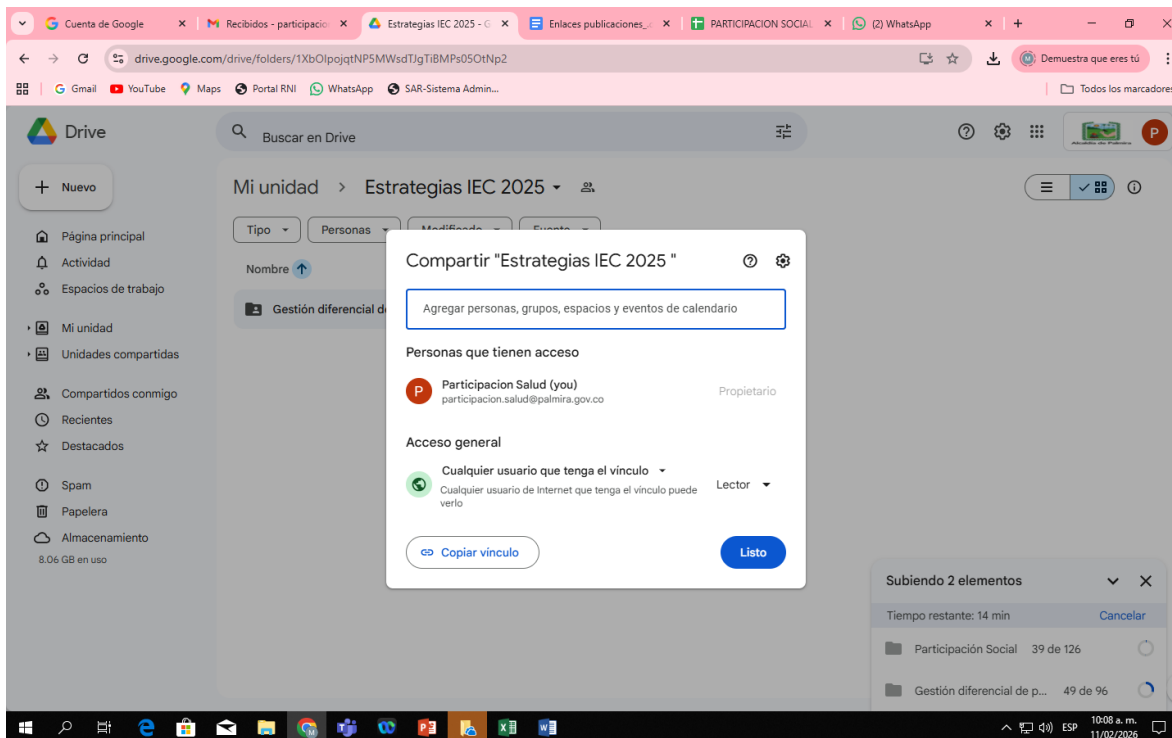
Cuenta de Google
Recibidos - participacio
Estrategias IEC 2025 - G
Enlaces publicaciones_
PARTICIPACION SOCIAL
(2) WhatsApp

drive.google.com/drive/folders/1XbOIpojqtNP5MWsdTJgTiBMPs05OtNp2

Demuestra que eres tú

Gmail YouTube Maps Portal RNI WhatsApp SAR-Sistema Admin...
Todos los marcadores

Drive
Buscar en Drive

Nuevo
Página principal
Actividad
Espacios de trabajo
Mi unidad
Unidades compartidas
Compartidos conmigo
Recientes
Destacados
Spam
Papelera
Almacenamiento
8.06 GB en uso

Mi unidad > Estrategias IEC 2025
Tipo
Personas
Modificado
Fuente
Nombre
Gestión diferencial d

Compartir "Estrategias IEC 2025 "
Agregar personas, grupos, espacios y eventos de calendario
Personas que tienen acceso
Participacion Salud (you)
participacion.salud@palmira.gov.co
Propietario
Acceso general
Cualquier usuario que tenga el vínculo
Cualquier usuario de Internet que tenga el vínculo puede verlo
Lector
Copiar vínculo
Listo

Subiendo 2 elementos
Tiempo restante: 14 min
Cancelar
Participación Social 39 de 126
Gestión diferencial de p... 49 de 96

ESP
10:08 a. m.
11/02/2026